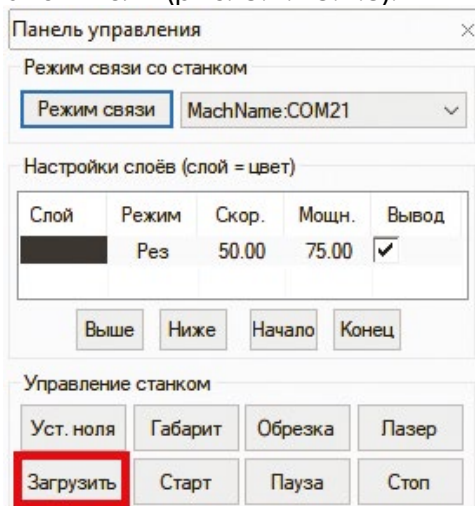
Панель управления

Режим связи со станком

Режим связи | MachName:COM21

Настройки слоёв (слой = цвет)

| Слой | Режим | Скор. | Мощн. | Вывод |
|---|---|---|---|---|
| | Рез | 50.00 | 75.00 | ✓ |

Выше Ниже Начало Конец

Управление станком

Уст. ноля Габарит Обрезка Лазер

Загрузить Старт Пауза Стоп